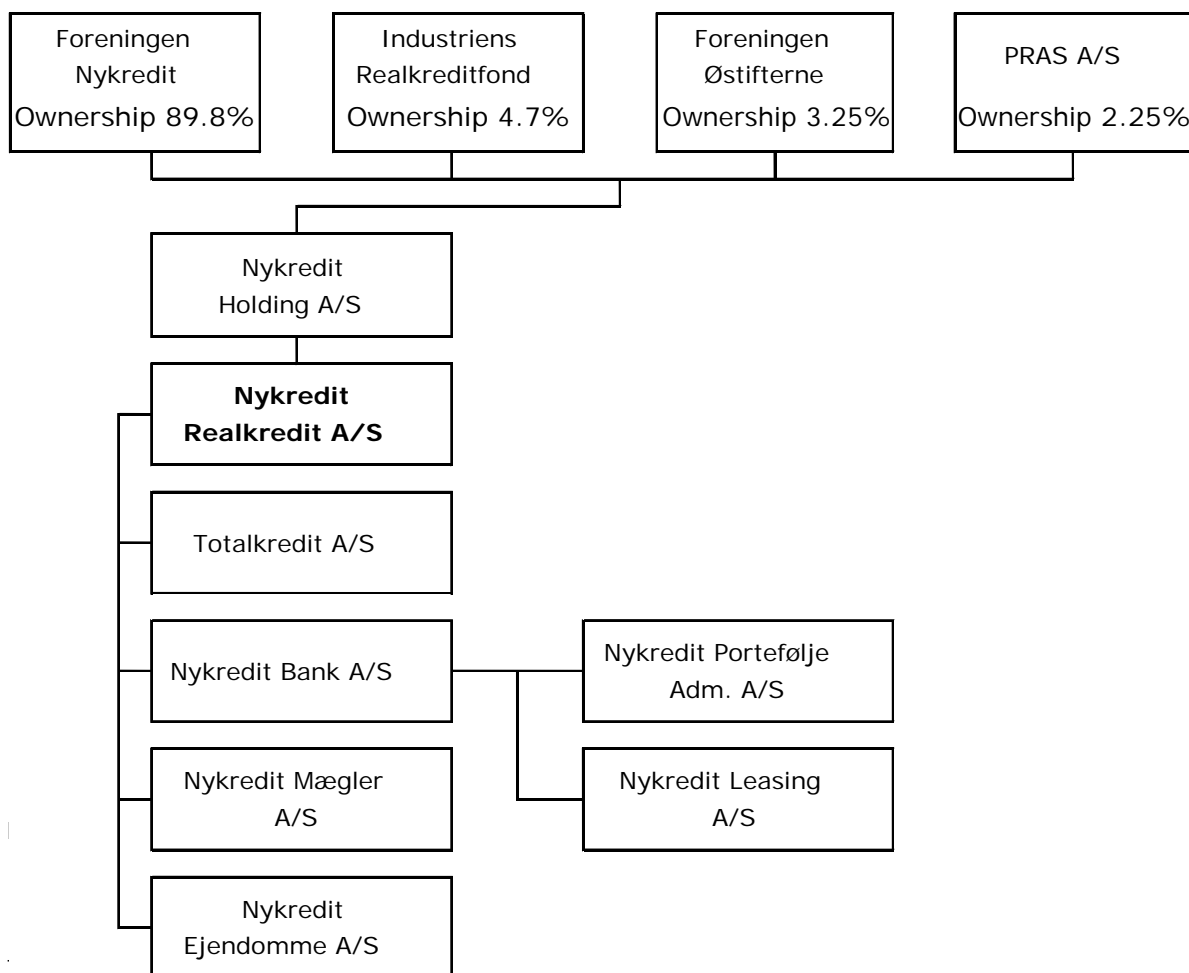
Foreningen Nykredit
Ownership 89.8%

Industriens Realkreditfond
Ownership 4.7%

Foreningen Østifterne
Ownership 3.25%

PRAS A/S
Ownership 2.25%

Nykredit Holding A/S

**Nykredit Realkredit A/S**

Totalkredit A/S

Nykredit Bank A/S

Nykredit Portefølje Adm. A/S

Nykredit Leasing A/S

Nykredit Mægler A/S

Nykredit Ejendomme A/S